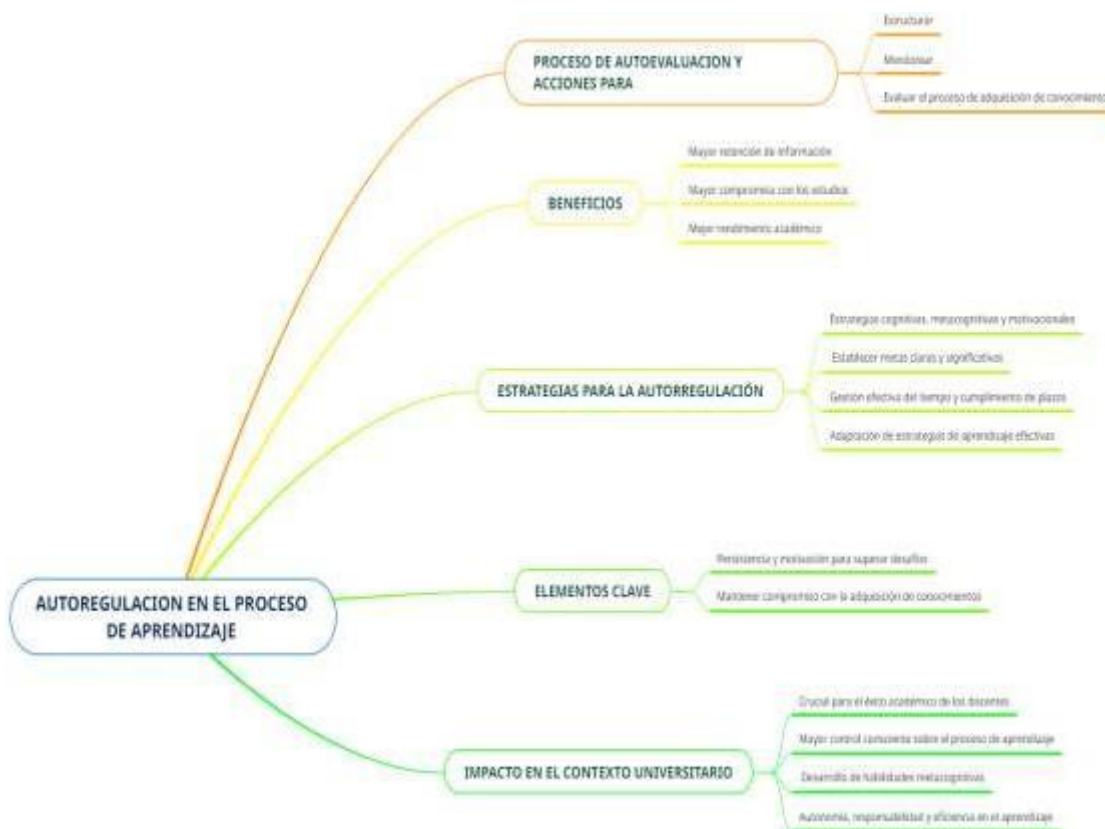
PROCESO DE AUTOEVALUACION Y ACCIONES PARA

Estructurar

Monitorear

Evaluar el proceso de adquisición de conocimiento

BENEFICIOS

Mayor retención de información

Mayor compromiso con los estudios

Mayor rendimiento académico

ESTRATEGIAS PARA LA AUTORREGULACIÓN

Estrategias cognitivas, metacognitivas y motivacionales

Establecer metas claras y significativas

Gestion efectiva del tiempo y cumplimiento de plazos

Adaptación de estrategias de aprendizaje efectivas

ELEMENTOS CLAVE

Persistencia y motivación para superar desafíos

Mantener compromiso con la adquisición de conocimientos

AUTOREGULACION EN EL PROCESO DE APRENDIZAJE

IMPACTO EN EL CONTEXTO UNIVERSITARIO

Crucial para el éxito académico de los discentes

Mayor control consciente sobre el proceso de aprendizaje

Desarrollo de habilidades metacognitivas

Autonomía, responsabilidad y eficiencia en el aprendizaje